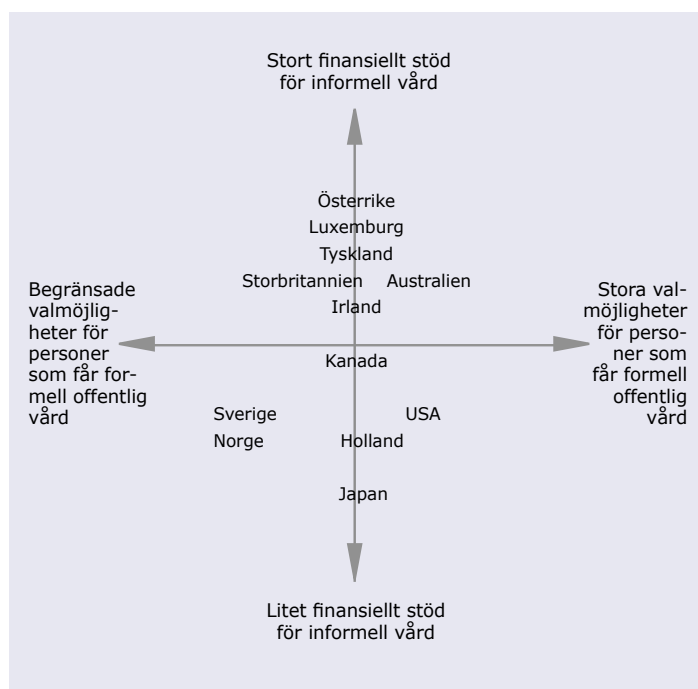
Stort finansiellt stöd för informell vård

Österrike
Luxemburg
Tyskland
Storbritannien
Australien
Irland

Begränsade valmöjligheter för personer som får formell offentlig vård

Stora valmöjligheter för personer som får formell offentlig vård

Kanada

Sverige
Norge
USA
Holland
Japan

Litet finansiellt stöd för informell vård